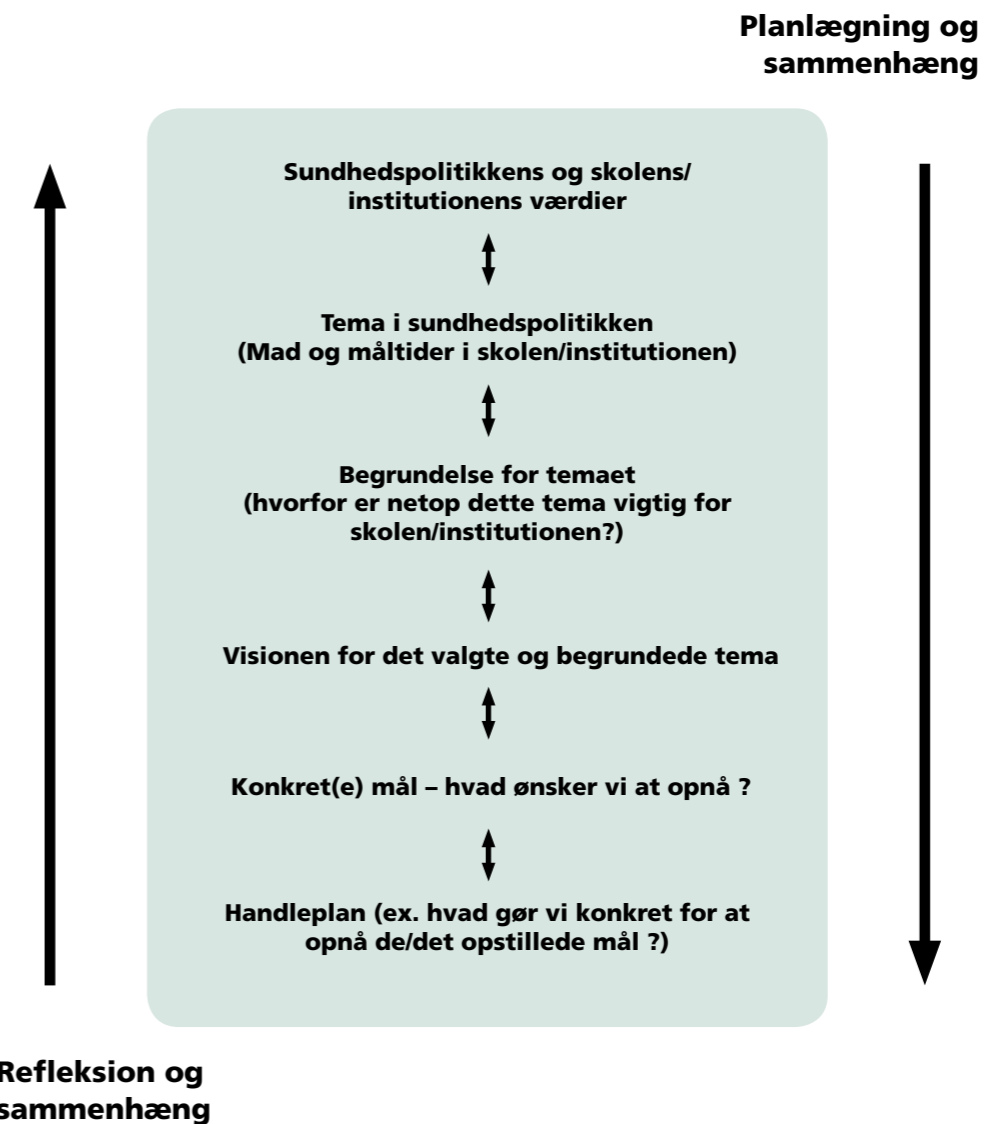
Planlægning og sammenhæng

Sundhedspolitikkens og skolens/ institutionens værdier

Tema i sundhedspolitikken (Mad og måltider i skolen/institutionen)

Begrundelse for temaet (hvorfor er netop dette tema vigtig for skolen/institutionen?)

Visionen for det valgte og begrundede tema

Konkret(e) mål – hvad ønsker vi at opnå ?

Handleplan (ex. hvad gør vi konkret for at opnå de/det opstillede mål ?)

Refleksion og sammenhæng